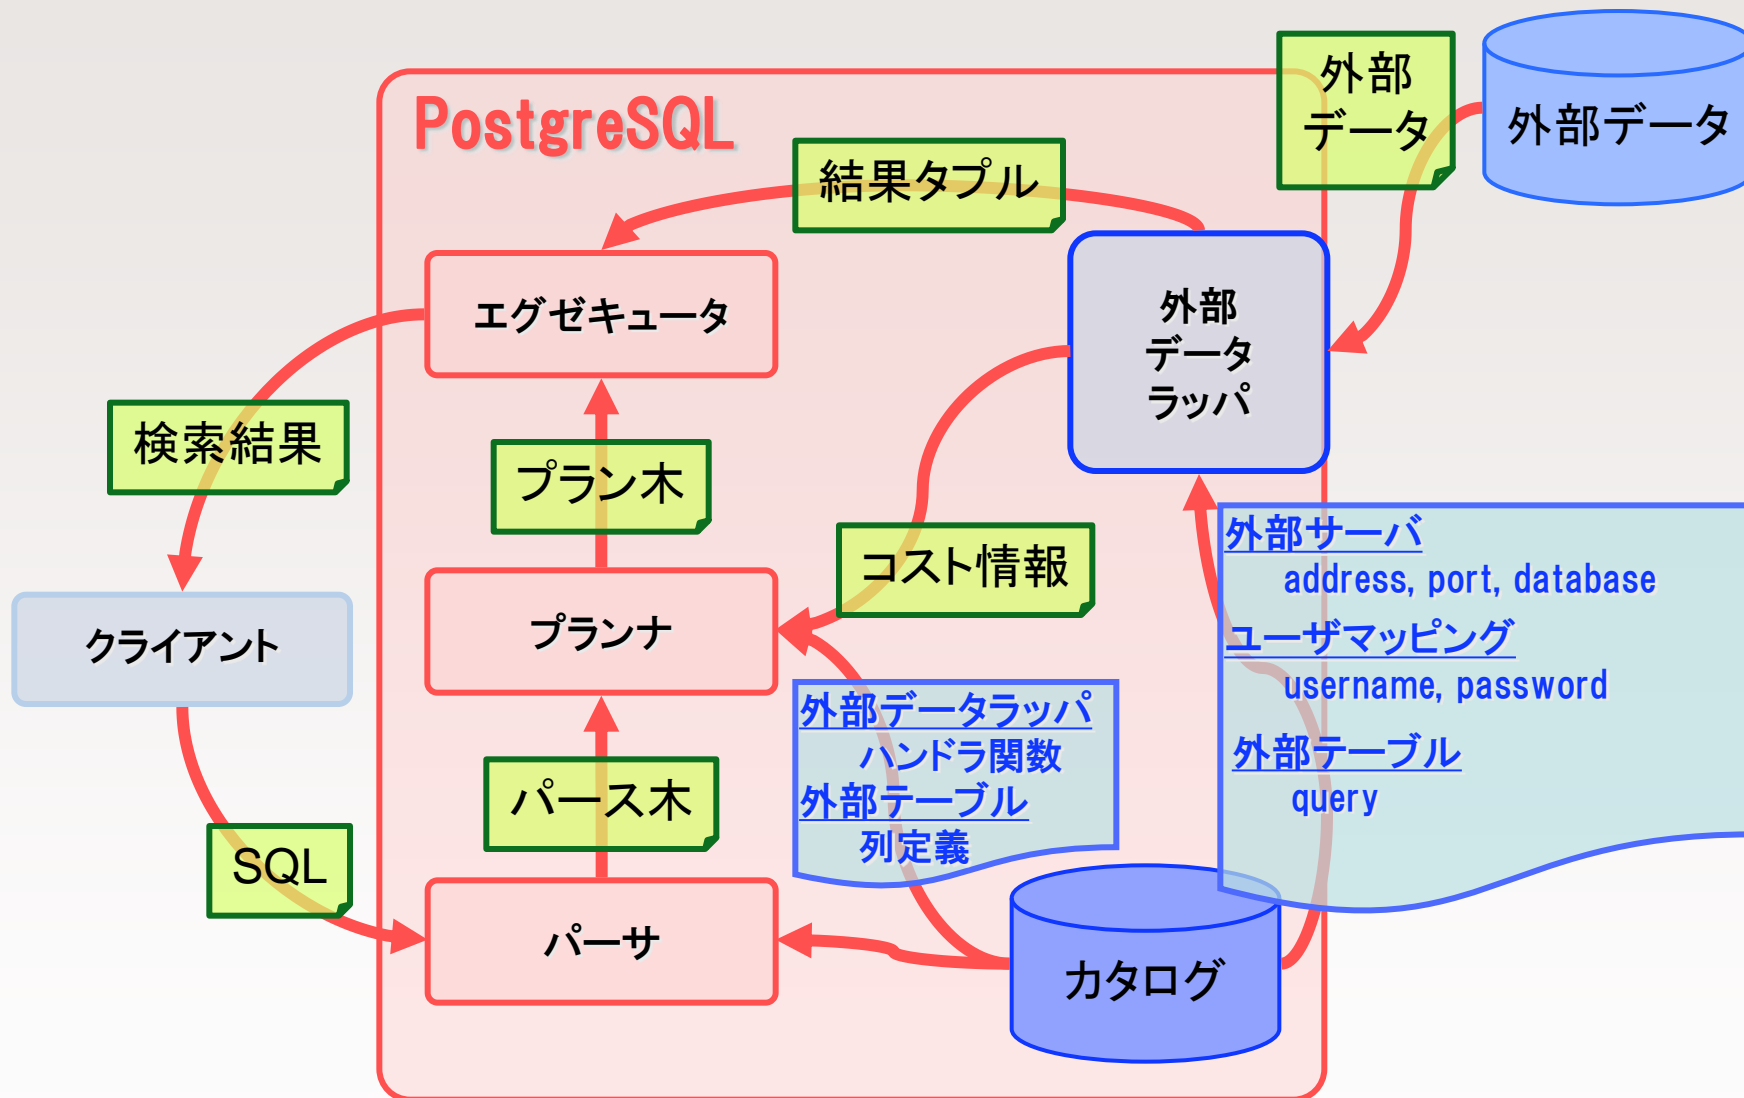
PostgreSQL

外部データ

外部データ

結果タプル

エグゼキュータ

外部データラッパ

検索結果

プラン木

コスト情報

プランナ

クライアント

外部サーバ
address, port, database
ユーザマッピング
username, password
外部テーブル
query

外部データラッパ
ハンドラ関数
外部テーブル
列定義

パース木

SQL

パーサ

カタログ